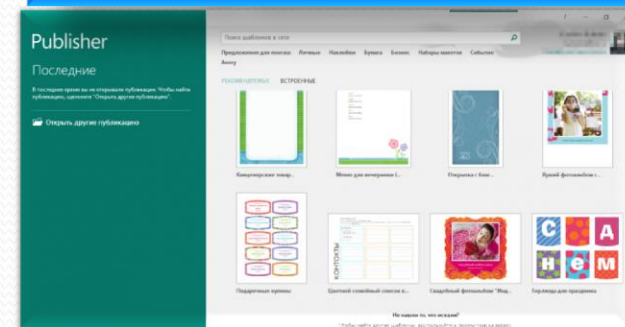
Publisher

Последние

В последнее время вы не открывали публикации. Чтобы найти публикацию, щелкните "Открыть другие публикации".

Открыть другие публикации

Поиск шаблонов в сети

Предложения для поиска: Личные Наклейки Бумага Бизнес Наборы макетов События Аннсу

РЕКОМЕНДУЕМЫЕ ВСТРОЕННЫЕ

Канцелярские товар...

Меню для вечеринки (...

Открытка с бок...

Яркий фотоальбом (...

Подарочные купоны

Цветной семейный список к...

Свадебный фотоальбом "Жд...

Гирлянда для праздника

С А Н Е М

КОНТАКТЫ

Не нашли то, что искали?

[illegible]